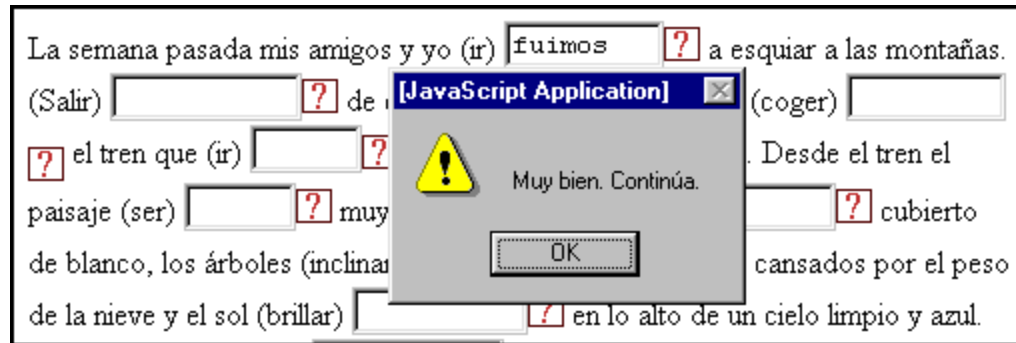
La semana pasada mis amigos y yo (ir) fuimos ? a esquiar a las montañas. (Salir) ? de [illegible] (coger) ? el tren que (ir) ? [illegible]. Desde el tren el paisaje (ser) ? muy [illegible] ? cubierto de blanco, los árboles (inclinar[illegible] cansados por el peso de la nieve y el sol (brillar) ? en lo alto de un cielo limpio y azul.

[JavaScript Application]

Muy bien. Continúa.

OK